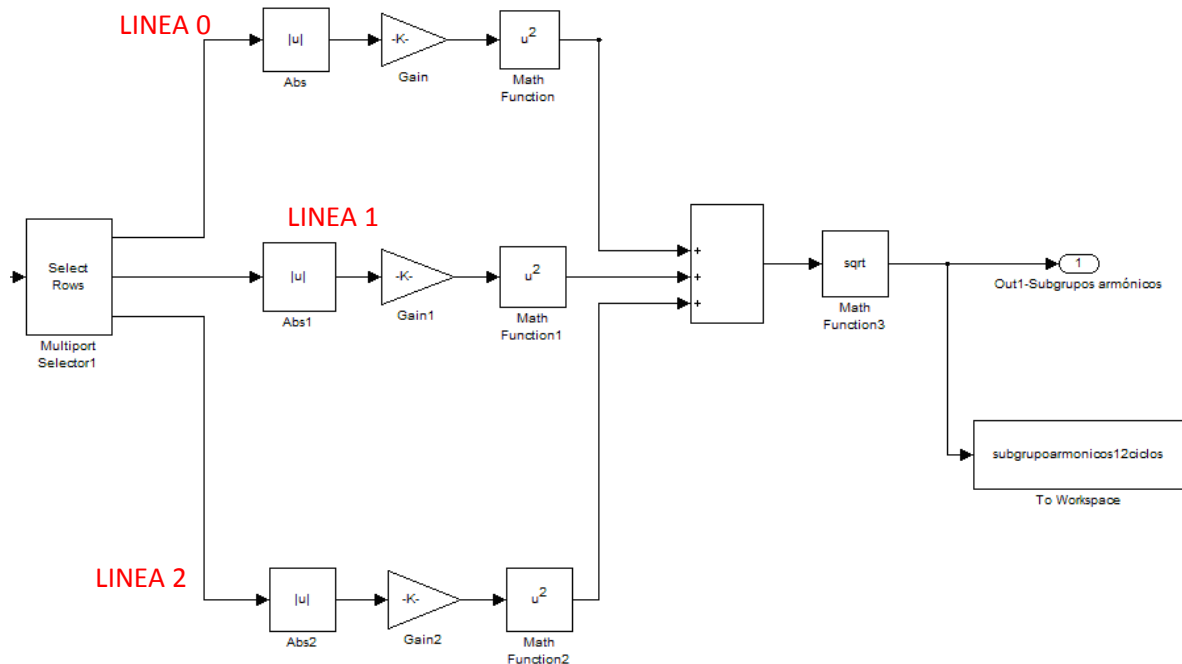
LINEA 0

|u|

Abs

-K-

Gain

$u^2$

Math Function

LINEA 1

Select Rows

Multiport Selector1

|u|

Abs1

-K-

Gain1

$u^2$

Math Function1

+

+

+

sqrt

Math Function3

1

Out1-Subgrupos armónicos

subgrupoarmonicos12ciclos

To Workspace

LINEA 2

|u|

Abs2

-K-

Gain2

$u^2$

Math Function2